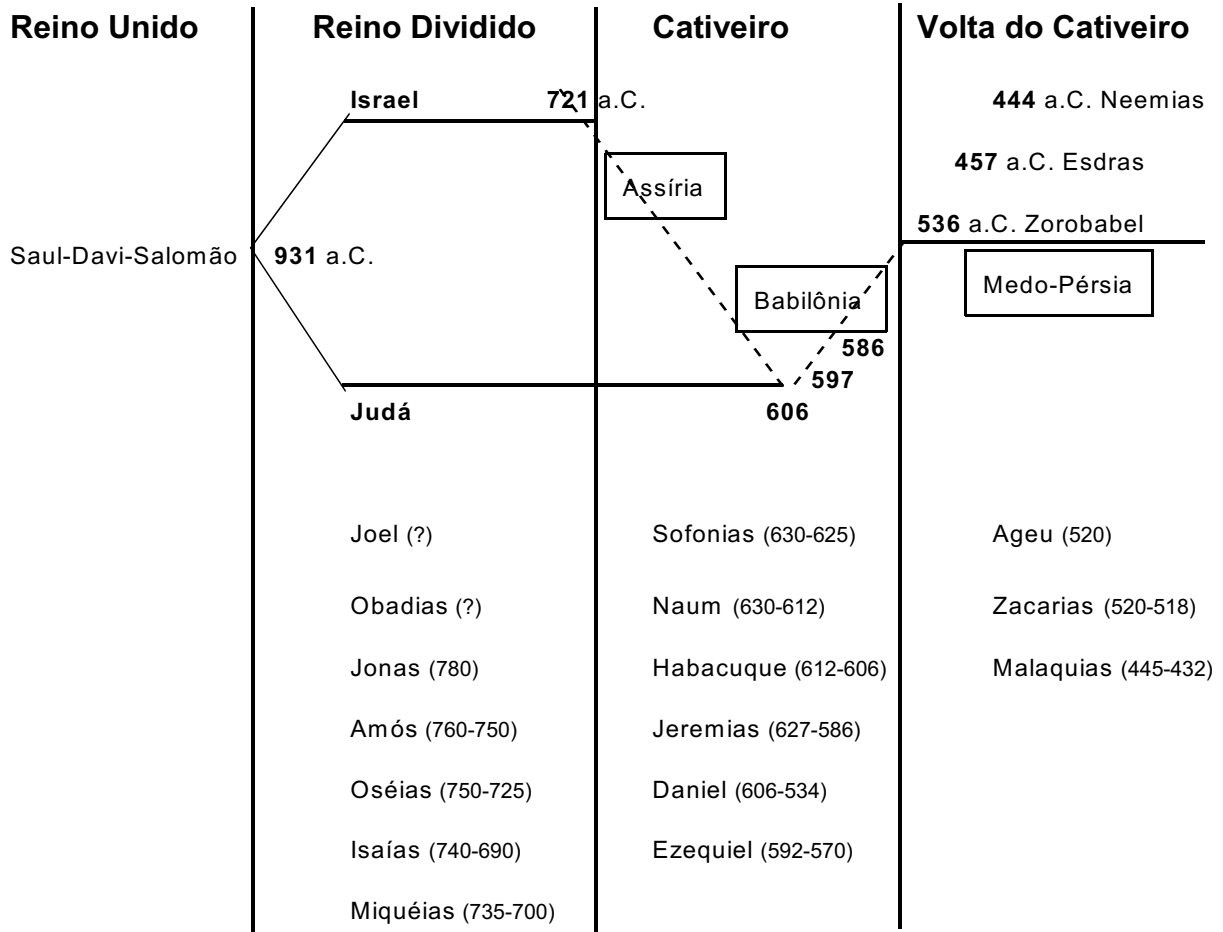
Reino Unido

Reino Dividido

Cativeiro

Volta do Cativeiro

Israel 721 a.C.

444 a.C. Neemias

457 a.C. Esdras

Assíria

536 a.C. Zorobabel

Saul-Davi-Salomão 931 a.C.

Babilônia

Medo-Pérsia

586

597

Judá

606

Joel (?)

Obadias (?)

Jonas (780)

Amós (760-750)

Oséias (750-725)

Isaías (740-690)

Miquéias (735-700)

Sofonias (630-625)

Naum (630-612)

Habacuque (612-606)

Jeremias (627-586)

Daniel (606-534)

Ezequiel (592-570)

Ageu (520)

Zacarias (520-518)

Malaquias (445-432)